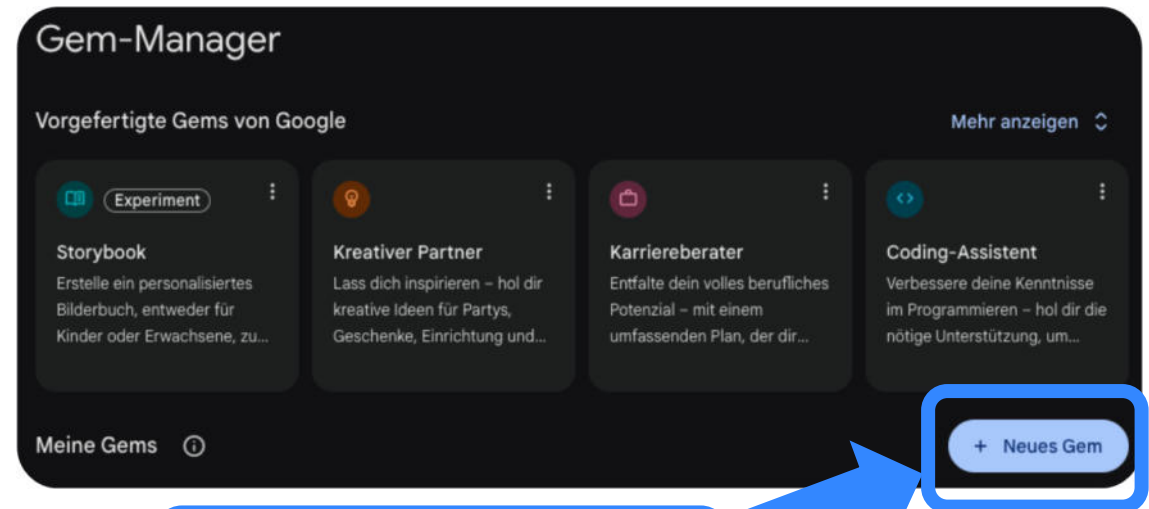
Gem-Manager

Vorgefertigte Gems von Google

Mehr anzeigen

Experiment

Storybook
Erstelle ein personalisiertes Bilderbuch, entweder für Kinder oder Erwachsene, zu…

Kreativer Partner
Lass dich inspirieren – hol dir kreative Ideen für Partys, Geschenke, Einrichtung und…

Karriereberater
Entfalte dein volles berufliches Potenzial – mit einem umfassenden Plan, der dir…

Coding-Assistent
Verbessere deine Kenntnisse im Programmieren – hol dir die nötige Unterstützung, um…

Meine Gems

+ Neues Gem